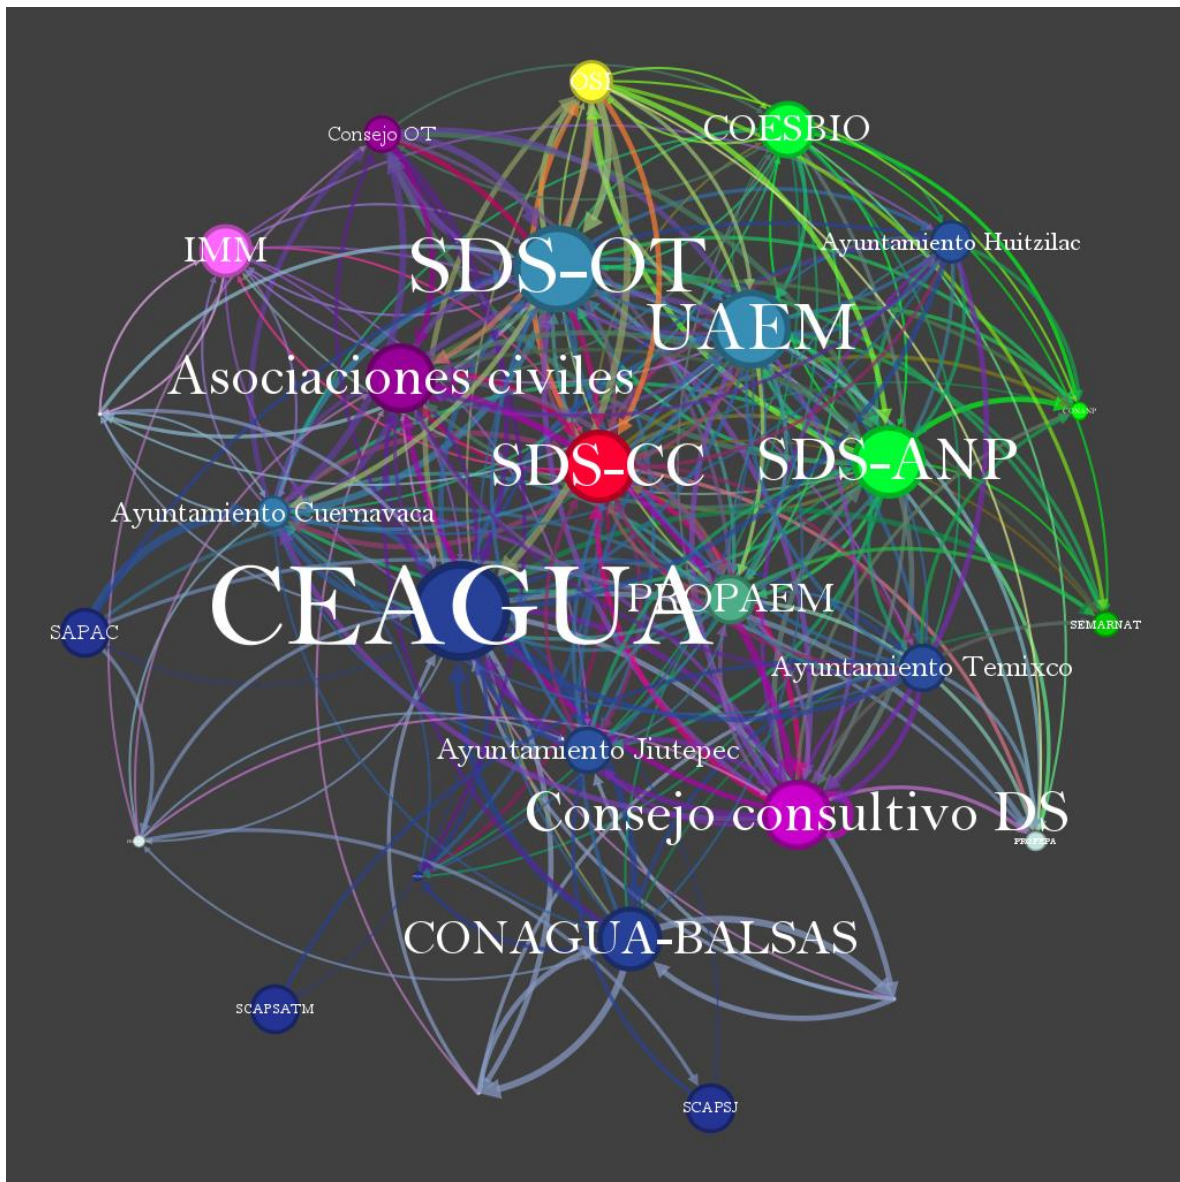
OSJ
COESBIO
Consejo OT
IMM
SDS-OT
Ayuntamiento Huitzilac
UAEM
Asociaciones civiles
CONANP
SDS-CC
SDS-ANP
Ayuntamiento Cuernavaca
CEAGUA
PROPAEM
SAPAC
SEMARNAT
Ayuntamiento Temixco
Ayuntamiento Jiutepec
Consejo consultivo DS
PROFEPA
CONAGUA-BALSAS
SCAPSATM
SCAPSJ